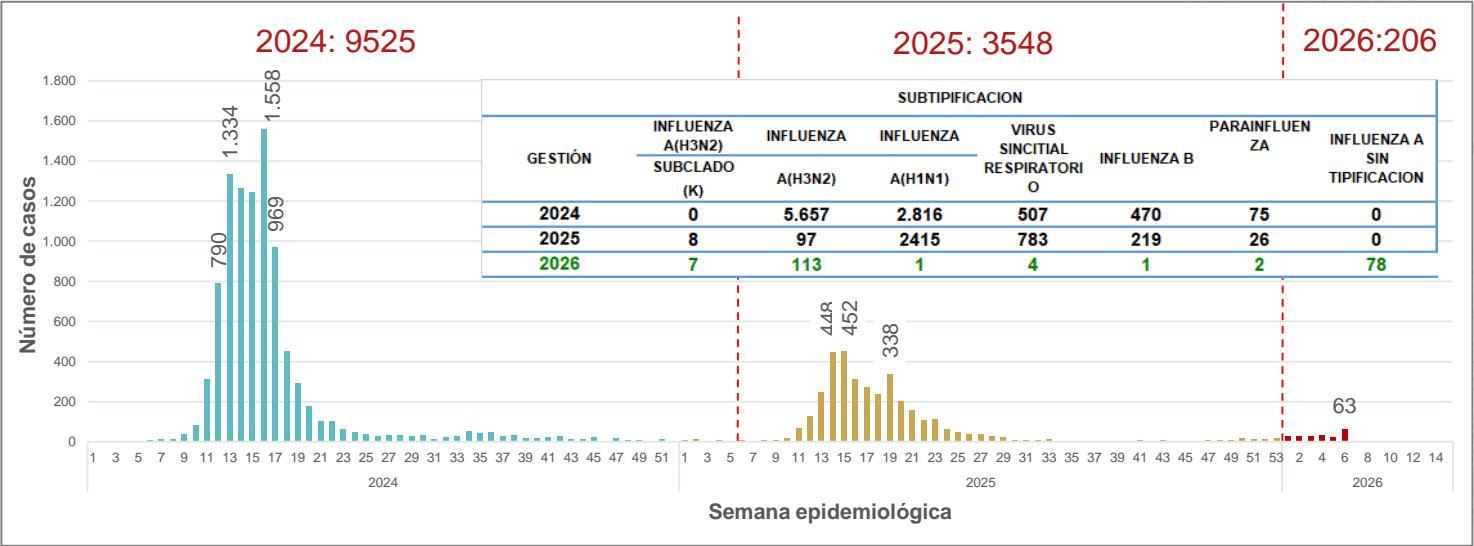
2024: 9525

2025: 3548

2026:206

1.800
1.600
1.400
1.200
1.000
800
600
400
200
0

Número de casos

1.334
1.558
790
969
448
452
338
63

| SUBTIPIFICACION | | | | | | | |
|---|---|---|---|---|---|---|---|
| GESTIÓN | INFLUENZA A(H3N2) SUBCLADO (K) | INFLUENZA A(H3N2) | INFLUENZA A(H1N1) | VIRUS SINCITIAL RESPIRATORIO | INFLUENZA B | PARAINFLUENZA | INFLUENZA A SIN TIPIFICACION |
| 2024 | 0 | 5.657 | 2.816 | 507 | 470 | 75 | 0 |
| 2025 | 8 | 97 | 2415 | 783 | 219 | 26 | 0 |
| 2026 | 7 | 113 | 1 | 4 | 1 | 2 | 78 |

1 3 5 7 9 11 13 15 17 19 21 23 25 27 29 31 33 35 37 39 41 43 45 47 49 51 1 3 5 7 9 11 13 15 17 19 21 23 25 27 29 31 33 35 37 39 41 43 45 47 49 51 53 2 4 6 8 10 12 14

2024
2025
2026

Semana epidemiológica